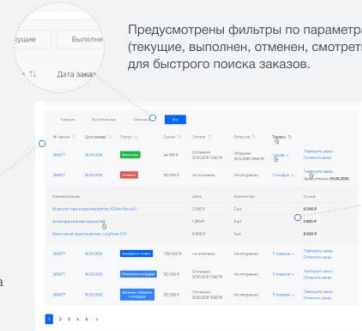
кущие
Выполне
Дата заказ

Предусмотрены фильтры по параметра (текущие, выполнен, отменен, смотрет для быстрого поиска заказов.

Текущие
Выполненные
Все

№ заказа
Дата заказа
Статус
Сумма
Оплата
Отгрузка
Товары

283877
16.03.2020
4 000 ₽
Отгружен
Смотреть заказ
Отменить заказ

283877
16.03.2020
4 000 ₽
Смотреть заказ
Отменить заказ

Наименование
Цена
Количество
Сумма

4 000 ₽
2 шт.
2 000 ₽
6 шт.
6 000 ₽
1 шт.

283877
16.03.2020
150 000 ₽
Смотреть заказ
Отменить заказ

283877
16.03.2020
150 000 ₽
Смотреть заказ
Отменить заказ

283877
16.03.2020
150 000 ₽
Смотреть заказ
Отменить заказ

1 2 3 4 5